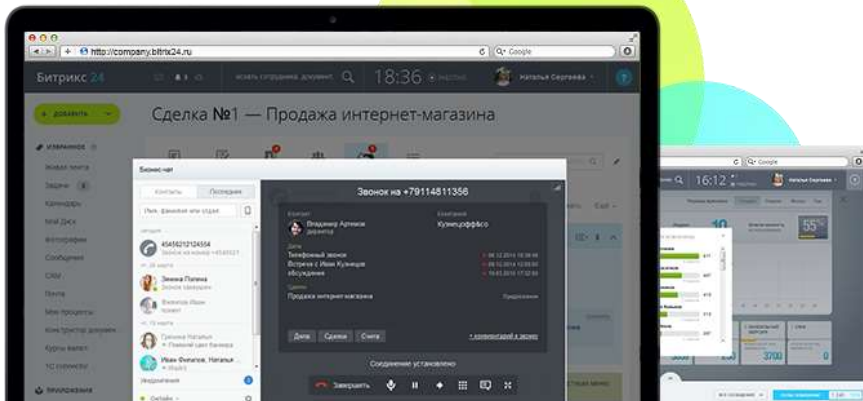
http://company.bitrix24.ru
Q- Google
Битрикс 24
искать сотрудника, документ...
18:36
Наталья Сергеева
+ ДОБАВИТЬ
Сделка №1 — Продажа интернет-магазина
ИЗБРАННОЕ
Живая лента
Задачи
Календарь
Мой Диск
Фотографии
Сообщения
CRM
Почта
Мои процессы
Конструктор докумен
Курсы валют
1С сервисы
ПРИЛОЖЕНИЯ
Бизнес-чат
Контакты
Последние
Имя, фамилия или отдел
45458212124554
Звонок на номер +4545521
Зинаида Попова
Звонок завершен
Филиппов Иван
Привет!
Гречина Наталья
Иван Филатов, Наталья
Уведомления
Онлайн
Звонок на +79114811356
Владимир Артемов
Кузнецрфф&co
Телефонный звонок
Встреча с Иван Кузнецов
обсуждение
Продажа интернет-магазина
Дела
Сделка
Счета
+ комментарий к звонку
Соединение установлено
Завершить
Q- Google
16:12
Наталья Сергеева
10
55
3700